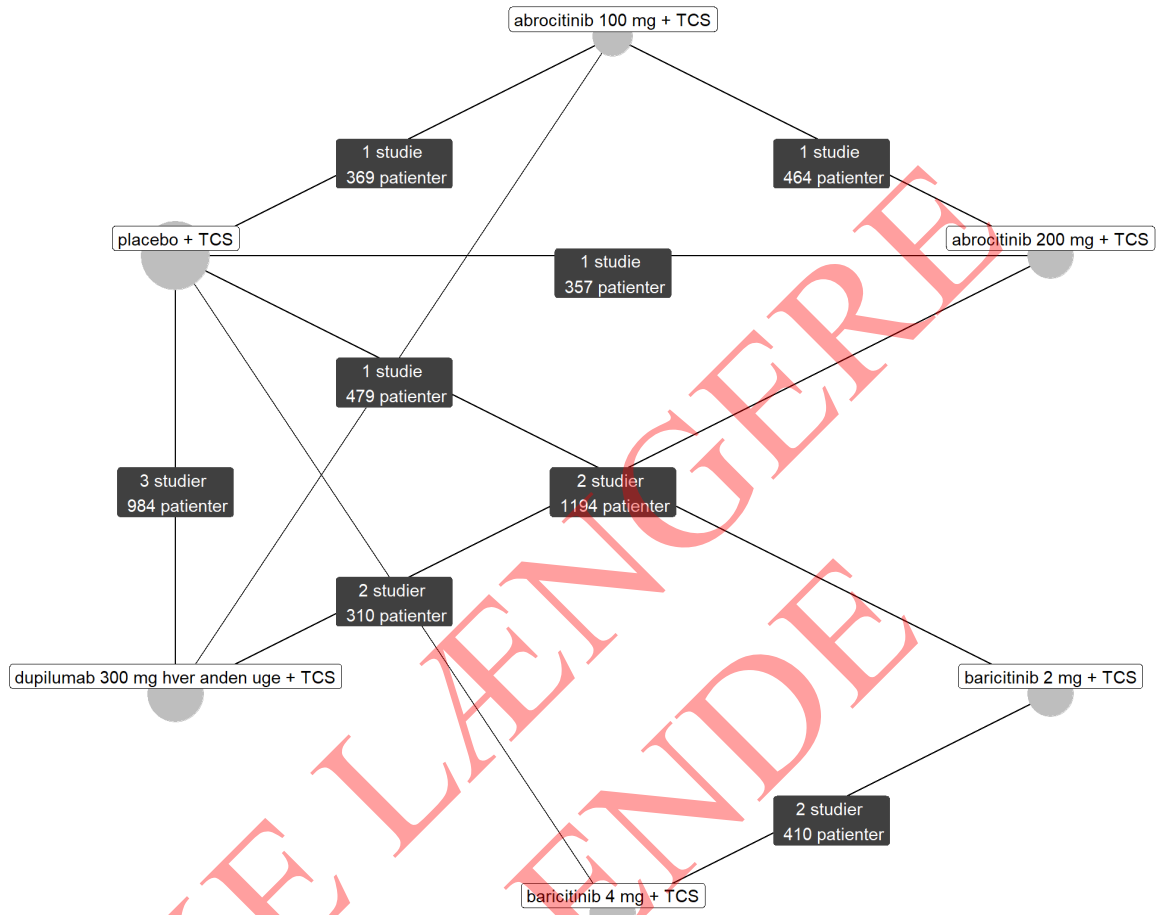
abrocitinib 100 mg + TCS

1 studie
369 patienter

1 studie
464 patienter

placebo + TCS

abrocitinib 200 mg + TCS

1 studie
357 patienter

1 studie
479 patienter

3 studier
984 patienter

2 studier
1194 patienter

2 studier
310 patienter

dupilumab 300 mg hver anden uge + TCS

baricitinib 2 mg + TCS

2 studier
410 patienter

baricitinib 4 mg + TCS

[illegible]E LÆNGERE
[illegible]ENDE